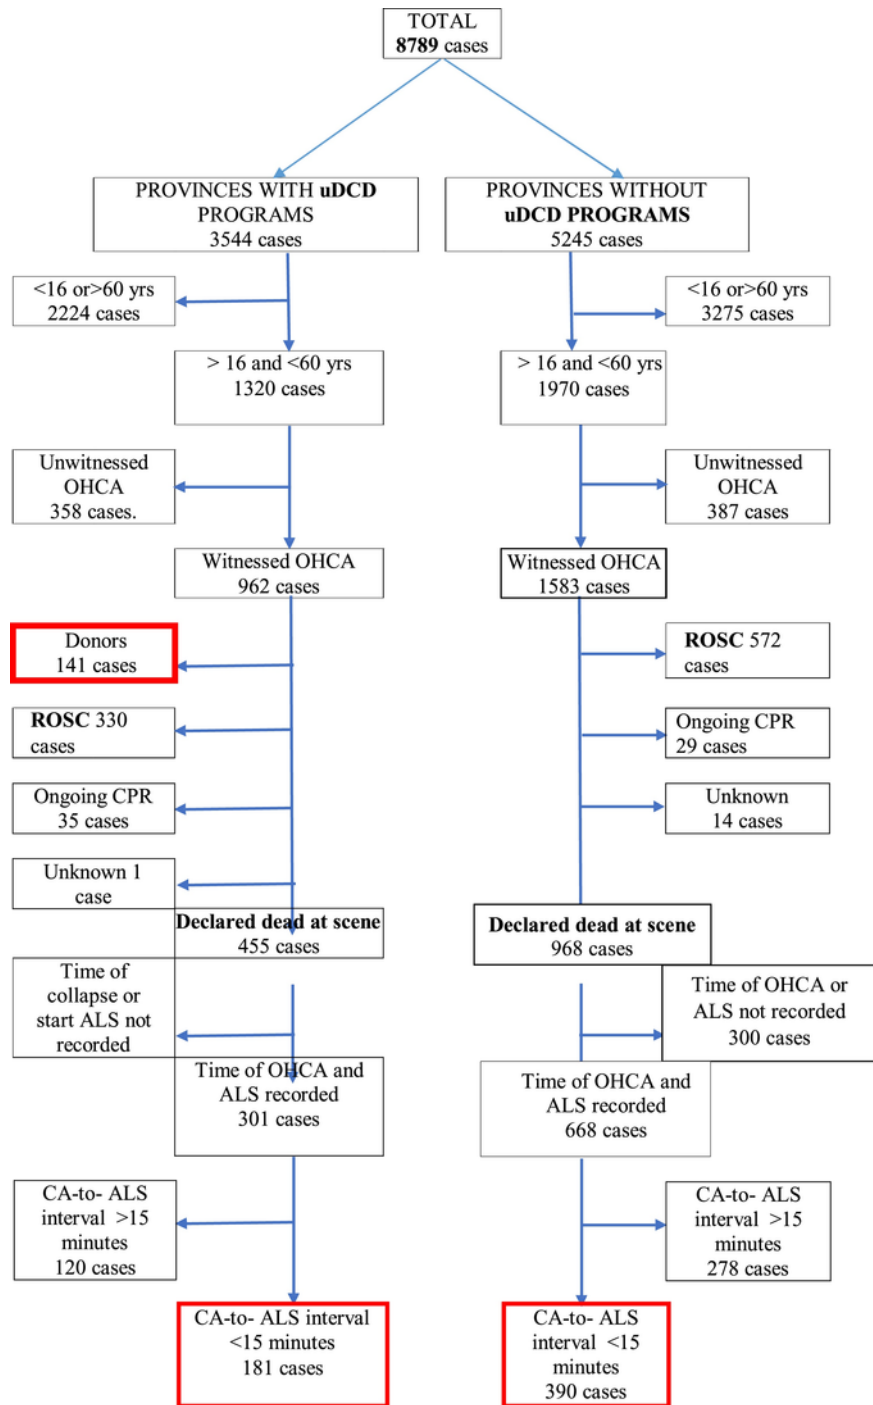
TOTAL
**8789** cases

PROVINCES WITH **uDCD** PROGRAMS
3544 cases

PROVINCES WITHOUT **uDCD PROGRAMS**
5245 cases

<16 or>60 yrs
2224 cases

<16 or>60 yrs
3275 cases

> 16 and <60 yrs
1320 cases

> 16 and <60 yrs
1970 cases

Unwitnessed OHCA
358 cases.

Unwitnessed OHCA
387 cases

Witnessed OHCA
962 cases

Witnessed OHCA
1583 cases

Donors
141 cases

**ROSC** 572 cases

**ROSC** 330 cases

Ongoing CPR
29 cases

Ongoing CPR
35 cases

Unknown
14 cases

Unknown 1 case

**Declared dead at scene**
455 cases

**Declared dead at scene**
968 cases

Time of collapse or start ALS not recorded

Time of OHCA or ALS not recorded
300 cases

Time of OHCA and ALS recorded
301 cases

Time of OHCA and ALS recorded
668 cases

CA-to- ALS interval >15 minutes
120 cases

CA-to- ALS interval >15 minutes
278 cases

CA-to- ALS interval <15 minutes
181 cases

CA-to- ALS interval <15 minutes
390 cases